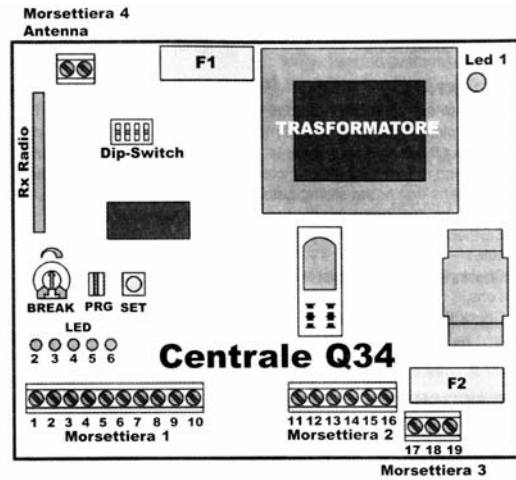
Morsettiera 4
Antenna

F1

Led 1

Rx Radio

Dip-Switch

TRASFORMATORE

BREAK PRG SET

LED
2 3 4 5 6

Centrale Q34

F2

1 2 3 4 5 6 7 8 9 10
Morsettiera 1

11 12 13 14 15 16
Morsettiera 2

17 18 19
Morsettiera 3